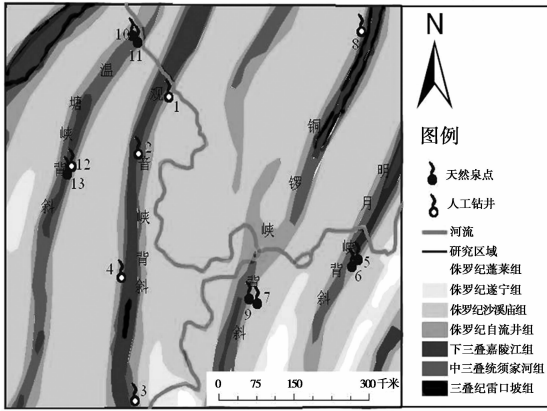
10
11
8
温
塘
峡
背
斜
12
13
观
1
2
音
峡
背
斜
铜
锣
峡
背
斜
明
月
峡
背
斜
4
5
6
7
9
3
N
图例
天然泉点
人工钻井
河流
研究区域
侏罗纪蓬莱组
侏罗纪遂宁组
侏罗纪沙溪庙组
侏罗纪自流井组
下三叠嘉陵江组
中三叠统须家河组
三叠纪雷口坡组
0 75 150 300 千米